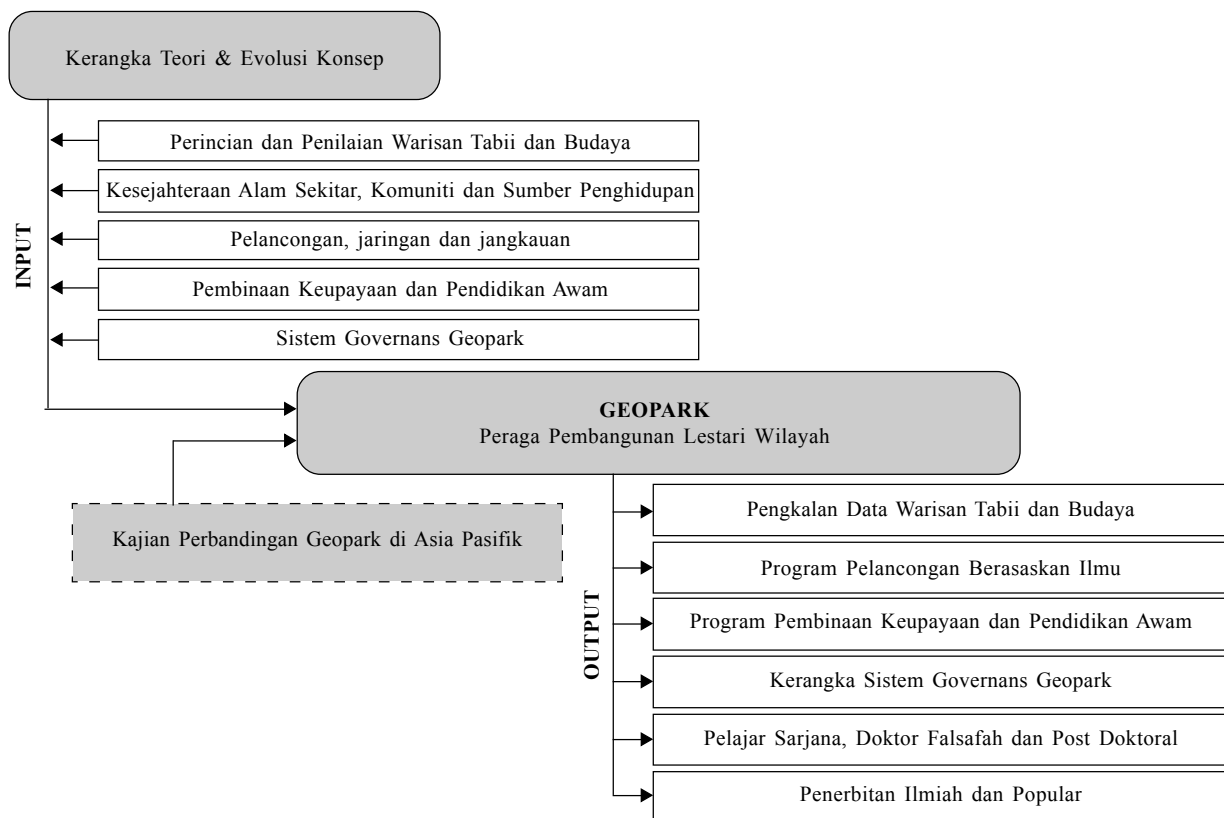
Kerangka Teori & Evolusi Konsep

INPUT

Perincian dan Penilaian Warisan Tabii dan Budaya

Kesejahteraan Alam Sekitar, Komuniti dan Sumber Penghidupan

Pelancongan, jaringan dan jangkauan

Pembinaan Keupayaan dan Pendidikan Awam

Sistem Governans Geopark

GEOPARK
Peraga Pembangunan Lestari Wilayah

Kajian Perbandingan Geopark di Asia Pasifik

OUTPUT

Pengkalan Data Warisan Tabii dan Budaya

Program Pelancongan Berasaskan Ilmu

Program Pembinaan Keupayaan dan Pendidikan Awam

Kerangka Sistem Governans Geopark

Pelajar Sarjana, Doktor Falsafah dan Post Doktoral

Penerbitan Ilmiah dan Popular